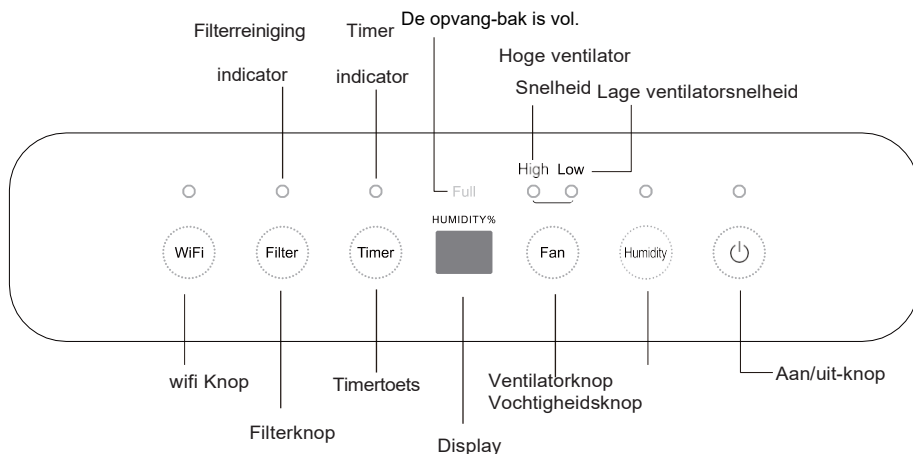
De opvang-bak is vol.

Filterreiniging

indicator

Timer

indicator

Hoge ventilator

Snelheid

Lage ventilatorsnelheid

High Low

Full

HUMIDITY%

WiFi

Filter

Timer

Fan

Humidity

wifi Knop

Filterknop

Timertoets

Display

Ventilatorknop

Vochtigheidsknop

Aan/uit-knop